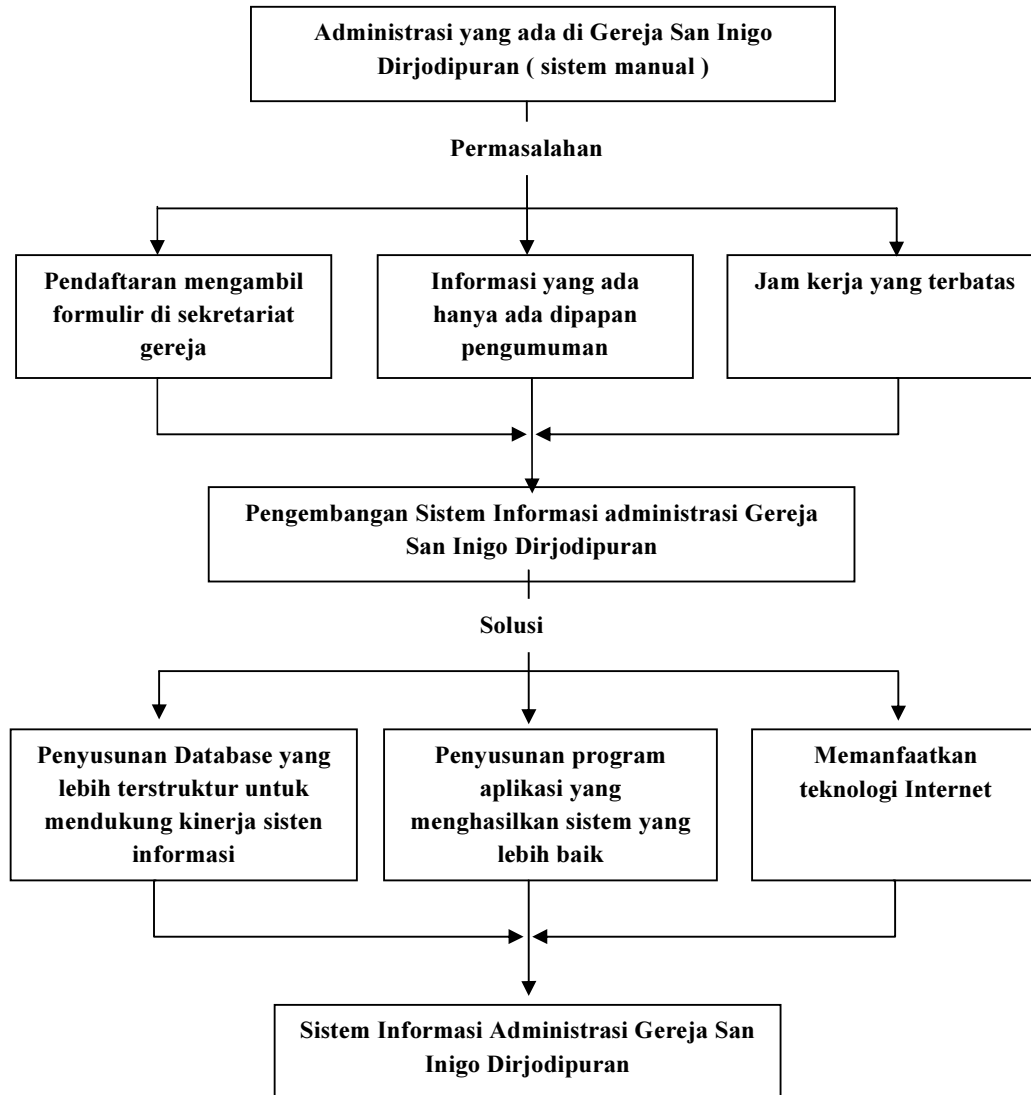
Administrasi yang ada di Gereja San Inigo Dirjodipuran ( sistem manual )

Permasalahan

Pendaftaran mengambil formulir di sekretariat gereja

Informasi yang ada hanya ada dipapan pengumuman

Jam kerja yang terbatas

Pengembangan Sistem Informasi administrasi Gereja San Inigo Dirjodipuran

Solusi

Penyusunan Database yang lebih terstruktur untuk mendukung kinerja sisten informasi

Penyusunan program aplikasi yang menghasilkan sistem yang lebih baik

Memanfaatkan teknologi Internet

Sistem Informasi Administrasi Gereja San Inigo Dirjodipuran